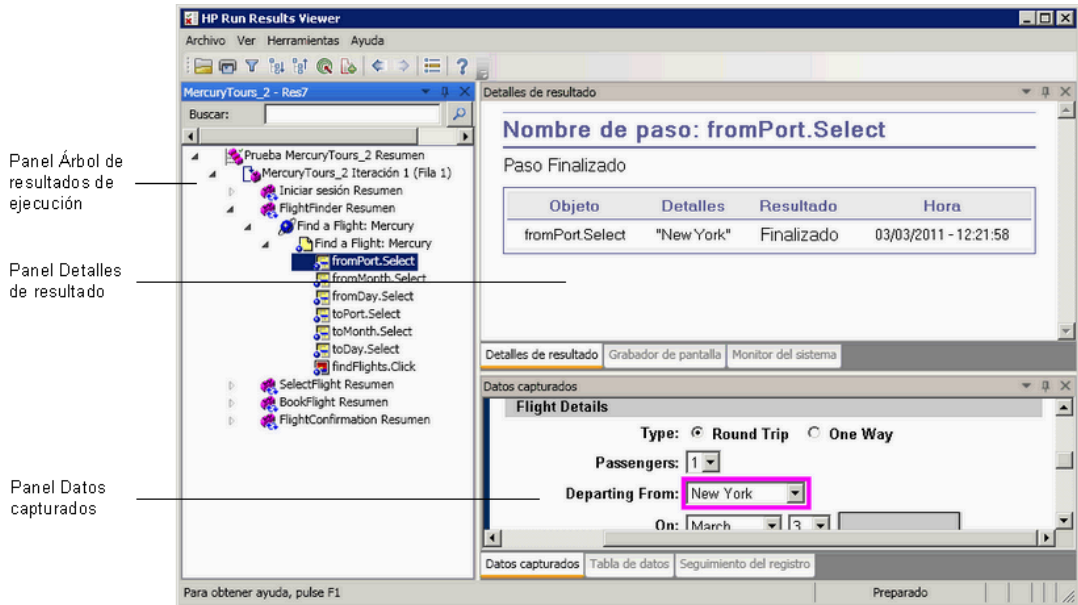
HP Run Results Viewer

Archivo Ver Herramientas Ayuda

MercuryTours_2 - Res7

Buscar:

Panel Árbol de resultados de ejecución

Prueba MercuryTours_2 Resumen
MercuryTours_2 Iteración 1 (Fila 1)
Iniciar sesión Resumen
FlightFinder Resumen
Find a Flight: Mercury
Find a Flight: Mercury
fromPort.Select
fromMonth.Select
fromDay.Select
toPort.Select
toMonth.Select
toDay.Select
findFlights.Click
SelectFlight Resumen
BookFlight Resumen
FlightConfirmation Resumen

Panel Detalles de resultado

Panel Datos capturados

Detalles de resultado

Nombre de paso: fromPort.Select

Paso Finalizado

| Objeto | Detalles | Resultado | Hora |
|---|---|---|---|
| fromPort.Select | "New York" | Finalizado | 03/03/2011 - 12:21:58 |

Detalles de resultado | Grabador de pantalla | Monitor del sistema

Datos capturados

Flight Details

Type: Round Trip One Way

Passengers: 1

Departing From: New York

On: March 3

Datos capturados | Tabla de datos | Seguimiento del registro

Para obtener ayuda, pulse F1

Preparado